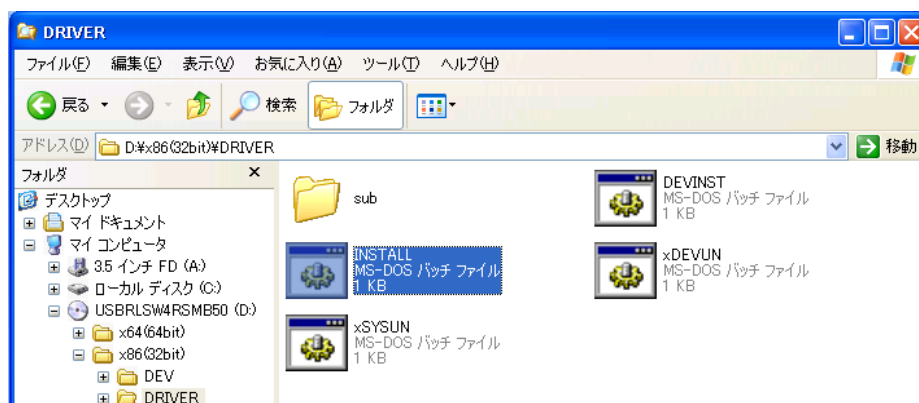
DRIVER

ファイル(F) 編集(E) 表示(V) お気に入り(A) ツール(T) ヘルプ(H)

戻る 検索 フォルダ

アドレス(D) D:¥x86(32bit)¥DRIVER 移動

フォルダ ×

デスクトップ
マイ ドキュメント
マイ コンピュータ
3.5 インチ FD (A:)
ローカル ディスク (C:)
USBRLSW4RSMB50 (D:)
x64(64bit)
x86(32bit)
DEV
DRIVER

sub

DEVINST
MS-DOS バッチ ファイル
1 KB

INSTALL
MS-DOS バッチ ファイル
1 KB

xDEVUN
MS-DOS バッチ ファイル
1 KB

xSYSUN
MS-DOS バッチ ファイル
1 KB